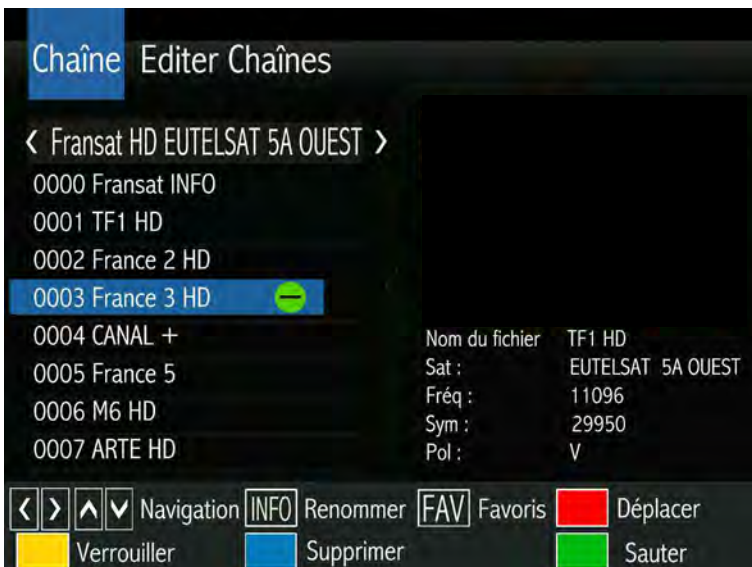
Chaîne Editer Chaînes

‹ Fransat HD EUTELSAT 5A OUEST ›
0000 Fransat INFO
0001 TF1 HD
0002 France 2 HD
0003 France 3 HD
0004 CANAL +
0005 France 5
0006 M6 HD
0007 ARTE HD

| | |
|---|---|
| Nom du fichier | TF1 HD |
| Sat : | EUTELSAT 5A OUEST |
| Fréq : | 11096 |
| Sym : | 29950 |
| Pol : | V |

‹ › ∧ ∨ Navigation INFO Renommer FAV Favoris Déplacer
Verrouiller Supprimer Sauter